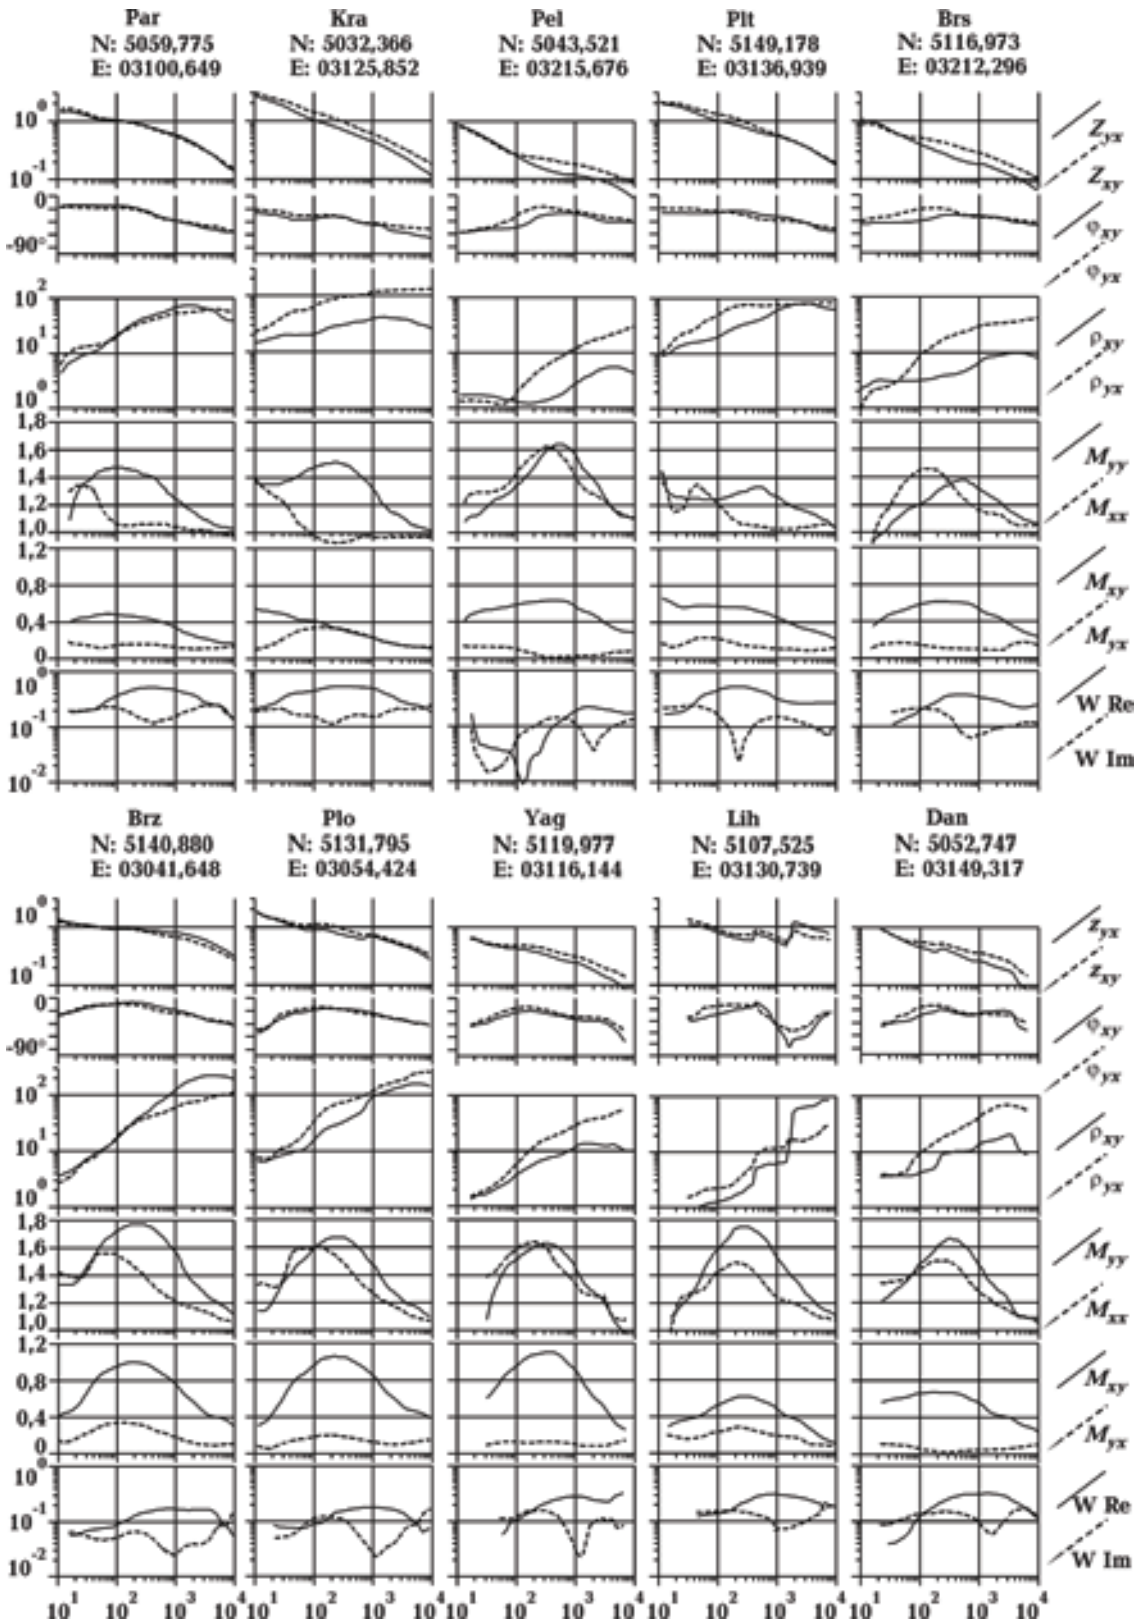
Par
N: 5059,775
E: 03100,649

Kra
N: 5032,366
E: 03125,852

Pel
N: 5043,521
E: 03215,676

Plt
N: 5149,178
E: 03136,939

Brs
N: 5116,973
E: 03212,296

$10^0$
$10^{-1}$
$Z_{yx}$
$Z_{xy}$

0°
-90°
$\varphi_{xy}$
$\varphi_{yx}$

$10^2$
$10^1$
$10^0$
$\rho_{xy}$
$\rho_{yx}$

1,8
1,6
1,4
1,2
1,0
$M_{yy}$
$M_{xx}$

1,2
0,8
0,4
0
$M_{xy}$
$M_{yx}$

$10^0$
$10^{-1}$
$10^{-2}$
W Re
W Im

Brz
N: 5140,880
E: 03041,648

Plo
N: 5131,795
E: 03054,424

Yag
N: 5119,977
E: 03116,144

Lih
N: 5107,525
E: 03130,739

Dan
N: 5052,747
E: 03149,317

$10^0$
$10^{-1}$
$z_{yx}$
$z_{xy}$

0°
-90°
$\varphi_{xy}$
$\varphi_{yx}$

$10^2$
$10^1$
$10^0$
$\rho_{xy}$
$\rho_{yx}$

1,8
1,6
1,4
1,2
1,0
$M_{yy}$
$M_{xx}$

1,2
0,8
0,4
0
$M_{xy}$
$M_{yx}$

$10^0$
$10^{-1}$
$10^{-2}$
W Re
W Im

$10^1$ $10^2$ $10^3$ $10^4$ $10^1$ $10^2$ $10^3$ $10^4$ $10^1$ $10^2$ $10^3$ $10^4$ $10^1$ $10^2$ $10^3$ $10^4$ $10^1$ $10^2$ $10^3$ $10^4$